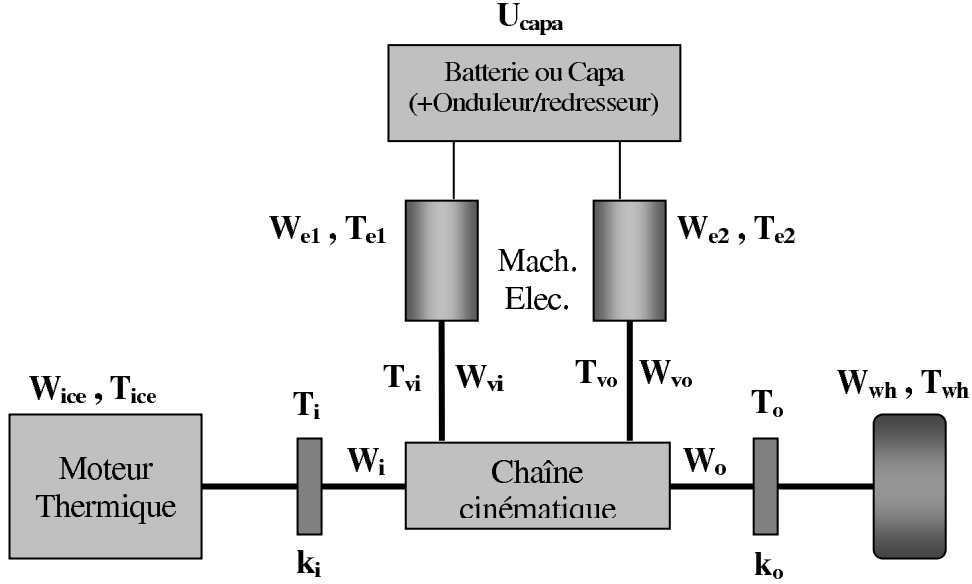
$U_{capa}$

Batterie ou Capa (+Onduleur/redresseur)

$W_{e1}$ , $T_{e1}$

Mach. Elec.

$W_{e2}$ , $T_{e2}$

$T_{vi}$ $W_{vi}$

$T_{vo}$ $W_{vo}$

$W_{ice}$ , $T_{ice}$

$T_i$

$T_o$

$W_{wh}$ , $T_{wh}$

Moteur Thermique

$W_i$

Chaîne cinématique

$W_o$

$k_i$

$k_o$